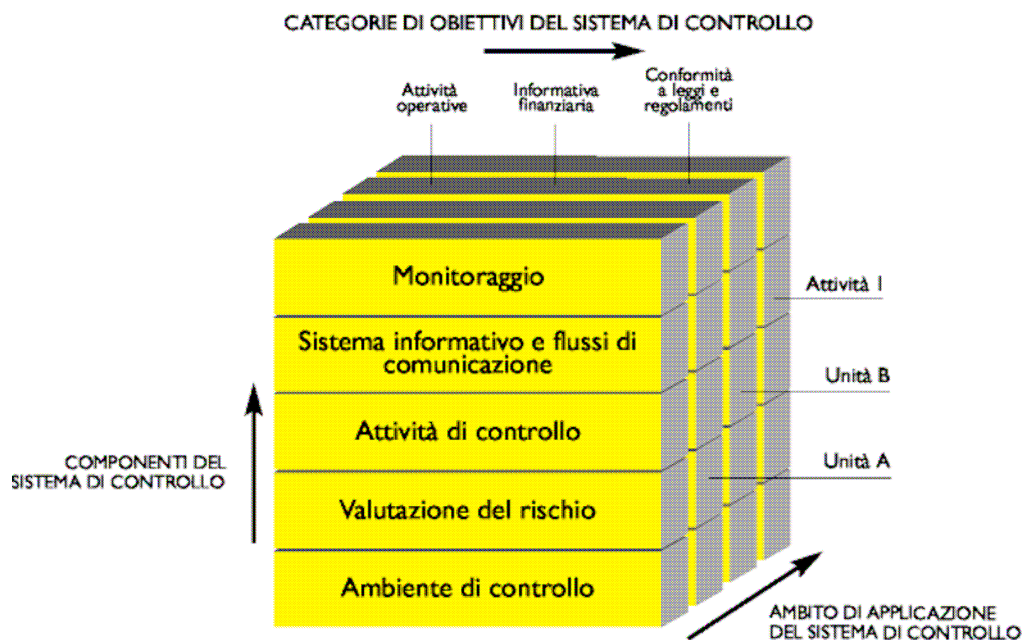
CATEGORIE DI OBIETTIVI DEL SISTEMA DI CONTROLLO

Attività operative

Informativa finanziaria

Conformità a leggi e regolamenti

Monitoraggio

Sistema informativo e flussi di comunicazione

Attività di controllo

Valutazione del rischio

Ambiente di controllo

Attività 1

Unità B

Unità A

COMPONENTI DEL SISTEMA DI CONTROLLO

AMBITO DI APPLICAZIONE DEL SISTEMA DI CONTROLLO